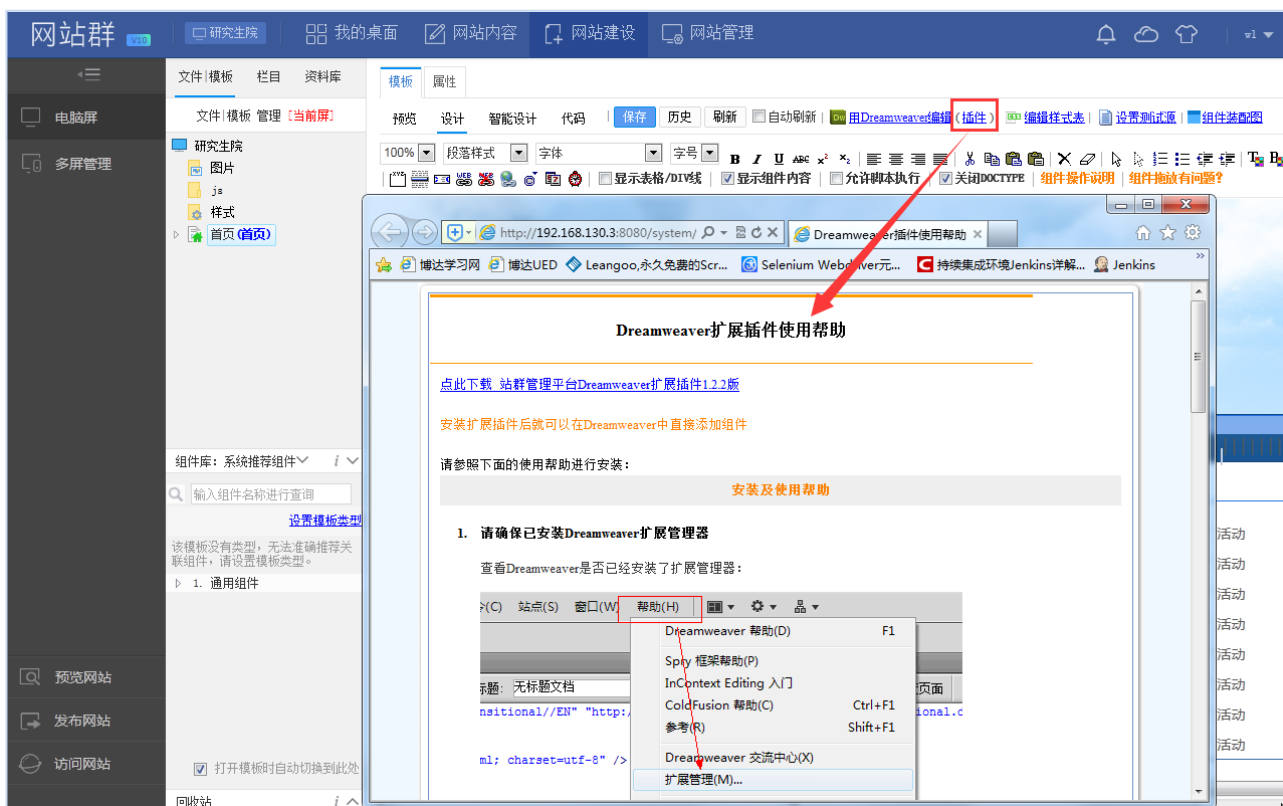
网站群 V10 研究生院 我的桌面 网站内容 网站建设 网站管理 wl

电脑屏
多屏管理

文件|模板 栏目 资料库
文件|模板 管理 [当前屏]
研究生院
图片
js
样式
首页(首页)

组件库：系统推荐组件
输入组件名称进行查询
设置模板类型
该模板没有类型，无法准确推荐关联组件，请设置模板类型。
1. 通用组件

预览网站
发布网站
访问网站
打开模板时自动切换到此处
回收站

模板 属性
预览 设计 智能设计 代码 保存 历史 刷新 自动刷新 用Dreamweaver编辑(插件) 编辑样式表 设置测试源 组件装配图
100% 段落样式 字体 字号 B I U
显示表格/DIV线 显示组件内容 允许脚本执行 关闭DOCTYPE 组件操作说明 组件拖放有问题?

http://192.168.130.3:8080/system/ Dreamweaver插件使用帮助
博达学习网 博达UED Leangoo,永久免费的Scr... Selenium Webdriver元... 持续集成环境Jenkins详解... Jenkins

Dreamweaver扩展插件使用帮助

点此下载 站群管理平台Dreamweaver扩展插件1.2.2版

安装扩展插件后就可以在Dreamweaver中直接添加组件

请参照下面的使用帮助进行安装：

安装及使用帮助

1. 请确保已安装Dreamweaver扩展管理器

查看Dreamweaver是否已经安装了扩展管理器：

令(C) 站点(S) 窗口(W) 帮助(H)
Dreamweaver 帮助(D) F1
Spry 框架帮助(P)
InContext Editing 入门
ColdFusion 帮助(C) Ctrl+F1
参考(R) Shift+F1
Dreamweaver 交流中心(X)
扩展管理(M)...
标题: 无标题文档
nsitional//EN" "http:/ ional.c
ml; charset=utf-8" />
页面

活动
活动
活动
活动
活动
活动
活动
活动